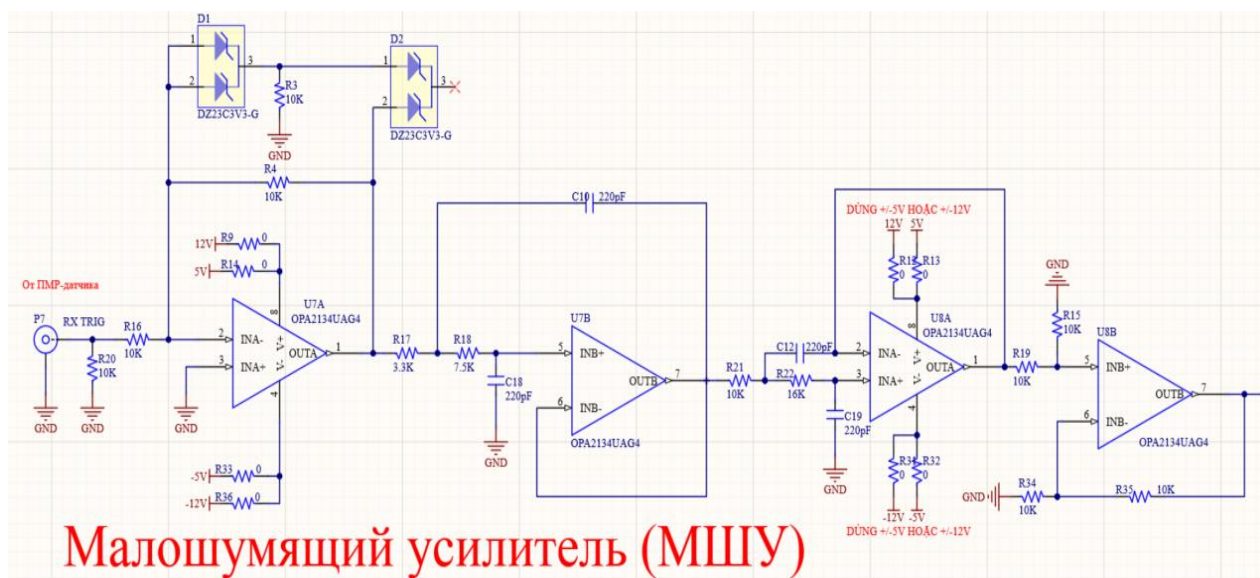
D1
1
2
3
DZ23C3V3-G
R3
10K
GND
D2
1
2
3
DZ23C3V3-G
R4
10K
C10 220pF
DÙNG +/-5V HOẶC +/-12V
12V 5V
R12 R13
0 0
12V R9 0
5V R14 0
От ПМР-датчика
P7
RX TRIG
R16
10K
R20
10K
GND GND
2 INA-
3 INA+
U7A
OPA2134UAG4
OUTA 1
8
4
GND
R17
3.3K
R18
7.5K
C18
220pF
GND
U7B
5 INB+
6 INB-
OUTB 7
OPA2134UAG4
R21
10K
C12 220pF
R22
16K
C19
220pF
GND
U8A
OPA2134UAG4
2 INA-
3 INA+
OUTA 1
8
4
R19
10K
GND
R15
10K
U8B
5 INB+
6 INB-
OUTB 7
OPA2134UAG4
-5V R33 0
-12V R36 0
R31 R32
0 0
-12V -5V
DÙNG +/-5V HOẶC +/-12V
GND
R34
10K
R35 10K
Малошумящий усилитель (МШУ)